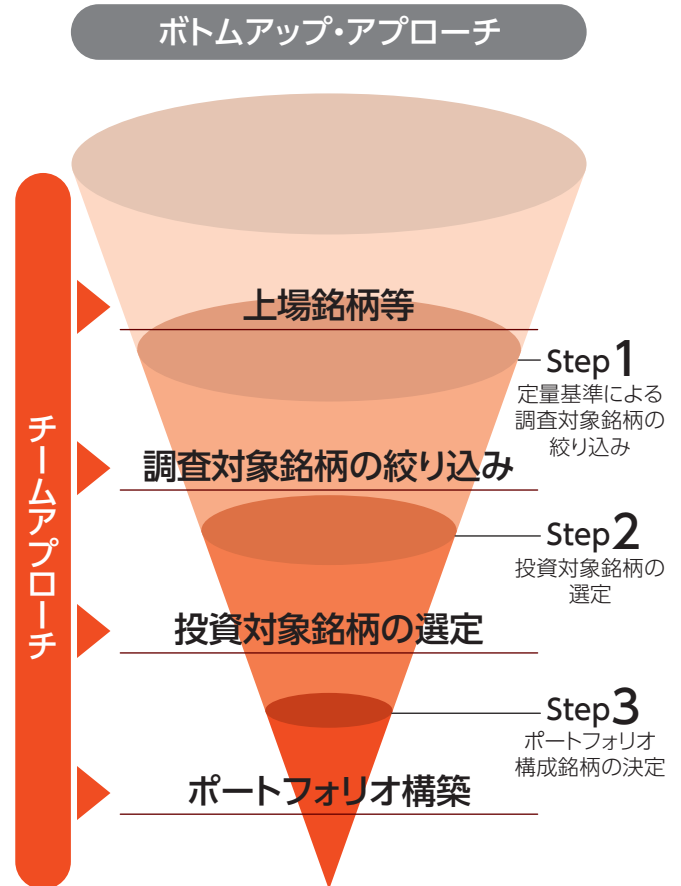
ボトムアップ・アプローチ

チームアプローチ

上場銘柄等

Step1
定量基準による調査対象銘柄の絞り込み

調査対象銘柄の絞り込み

Step2
投資対象銘柄の選定

投資対象銘柄の選定

Step3
ポートフォリオ構成銘柄の決定

ポートフォリオ構築